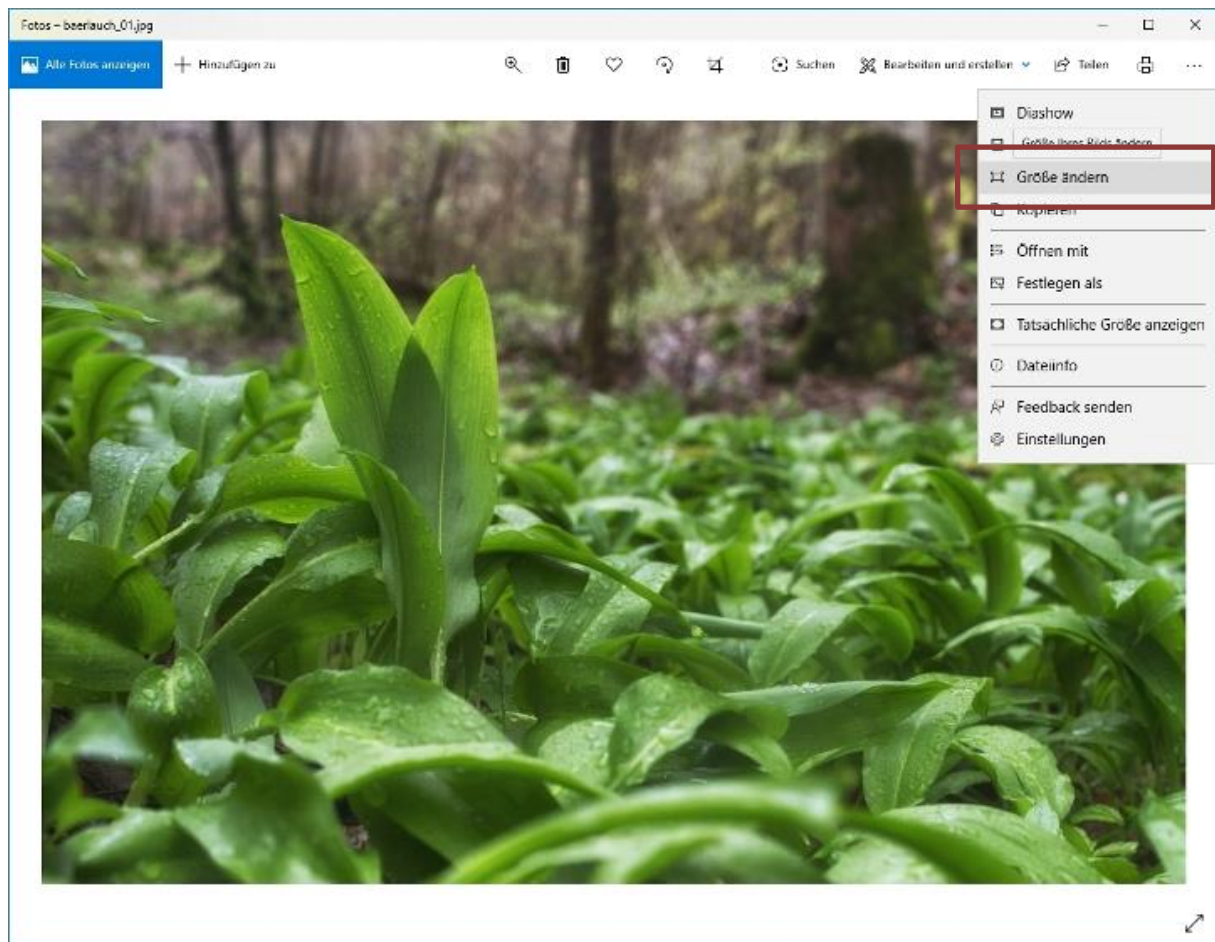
Fotos – baerlauch_01.jpg

Alle Fotos anzeigen
Hinzufügen zu
Suchen
Bearbeiten und erstellen
Teilen

Diashow
Größe Ihres Bilds ändern
Größe ändern
Kopieren
Öffnen mit
Festlegen als
Tatsächliche Größe anzeigen
Dateiinfo
Feedback senden
Einstellungen